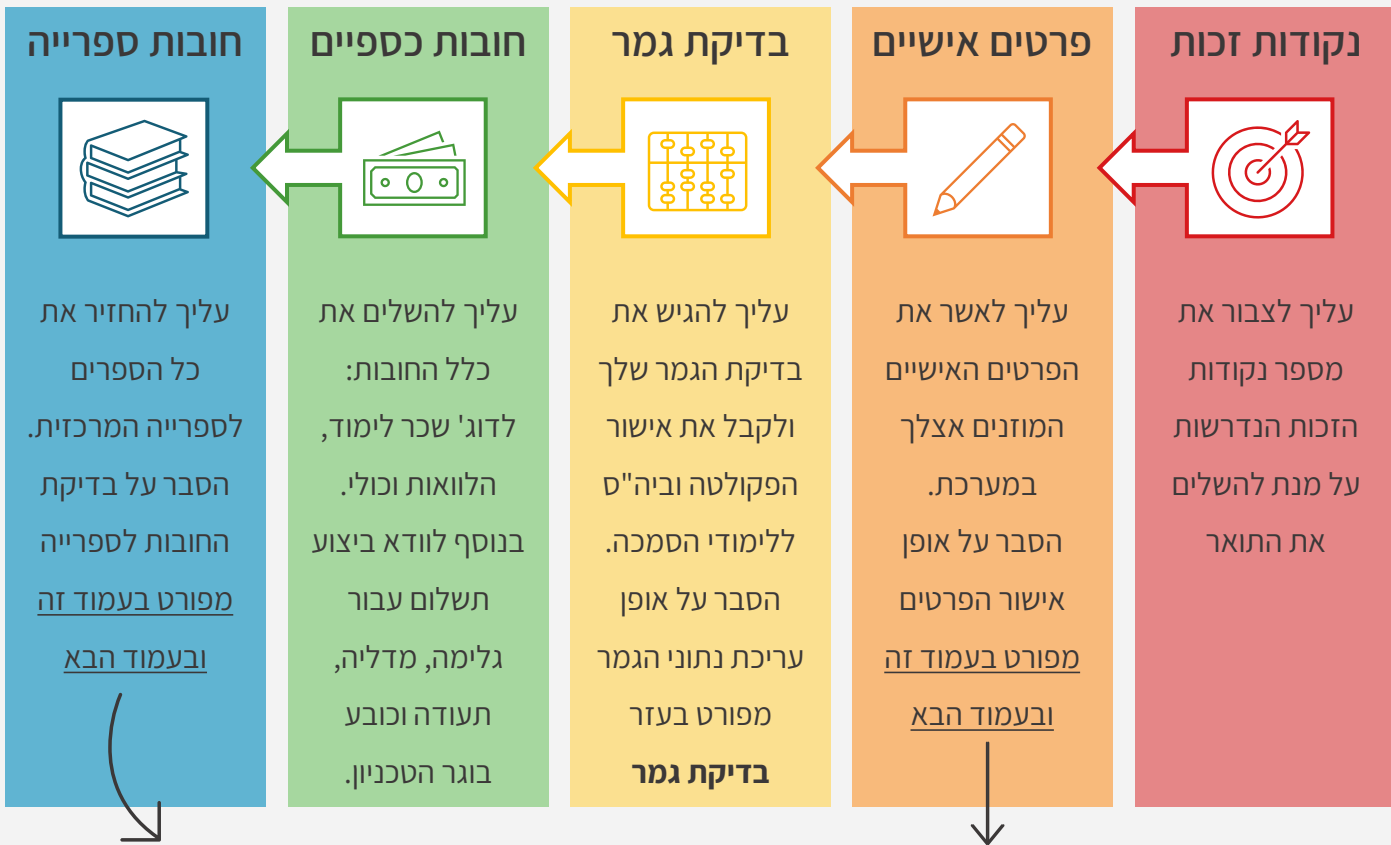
נקודות זכות

עליך לצבור את מספר נקודות הזכות הנדרשות על מנת להשלים את התואר

פרטים אישיים

עליך לאשר את הפרטים האישיים המוזנים אצלך במערכת. הסבר על אופן אישור הפרטים מפורט בעמוד זה ובעמוד הבא

בדיקת גמר

עליך להגיש את בדיקת הגמר שלך ולקבל את אישור הפקולטה וביה"ס ללימודי הסמכה. הסבר על אופן עריכת נתוני הגמר מפורט בעזר **בדיקת גמר**

חובות כספיים

עליך להשלים את כלל החובות: לדוג' שכר לימוד, הלוואות וכולי. בנוסף לוודא ביצוע תשלום עבור גלימה, מדליה, תעודה וכובע בוגר הטכניון.

חובות ספרייה

עליך להחזיר את כל הספרים לספרייה המרכזית. הסבר על בדיקת החובות לספרייה מפורט בעמוד זה ובעמוד הבא